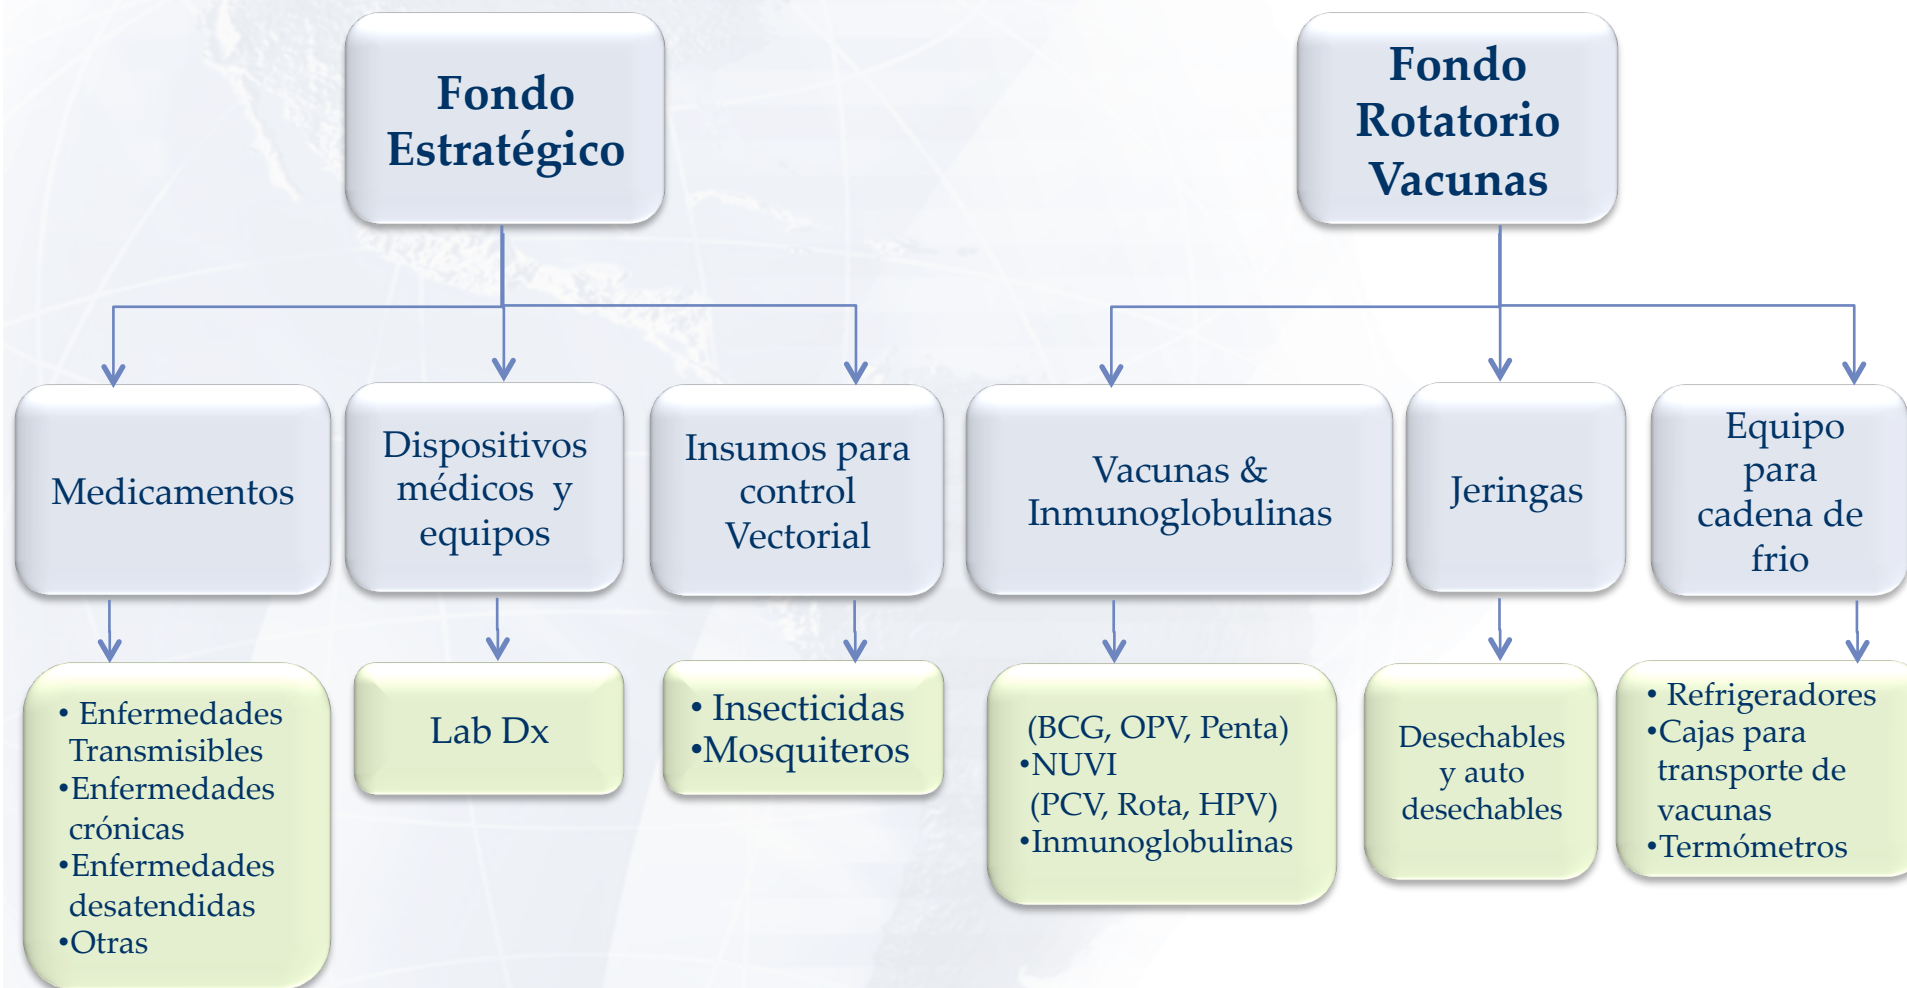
Fondo Estratégico

Medicamentos

• Enfermedades Transmisibles
•Enfermedades crónicas
•Enfermedades desatendidas
•Otras

Dispositivos médicos y equipos

Lab Dx

Insumos para control Vectorial

• Insecticidas
•Mosquiteros

Fondo Rotatorio Vacunas

Vacunas & Inmunoglobulinas

(BCG, OPV, Penta)
•NUVI
(PCV, Rota, HPV)
•Inmunoglobulinas

Jeringas

Desechables y auto desechables

Equipo para cadena de frio

• Refrigeradores
•Cajas para transporte de vacunas
•Termómetros